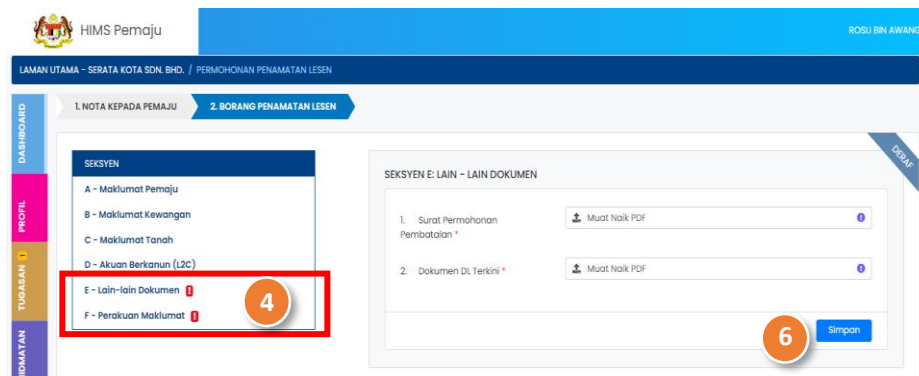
HIMS Pemaju

ROSLI BIN AWANG

LAMAN UTAMA - SERATA KOTA SDN. BHD. / PERMOHONAN PENAMATAN LESEN

DASHBOARD

PROFIL

TUGASAN 1

IDMATAN

1. NOTA KEPADA PEMAJU

2. BORANG PENAMATAN LESEN

DERAF

SEKSYEN

A - Maklumat Pemaju

B - Maklumat Kewangan

C - Maklumat Tanah

D - Akuan Berkanun (L2C)

E - Lain-lain Dokumen !

F - Perakuan Maklumat !

4

SEKSYEN E: LAIN - LAIN DOKUMEN

1. Surat Permohonan Pembatalan *

Muat Naik PDF

2. Dokumen DL Terkini *

Muat Naik PDF

6

Simpan